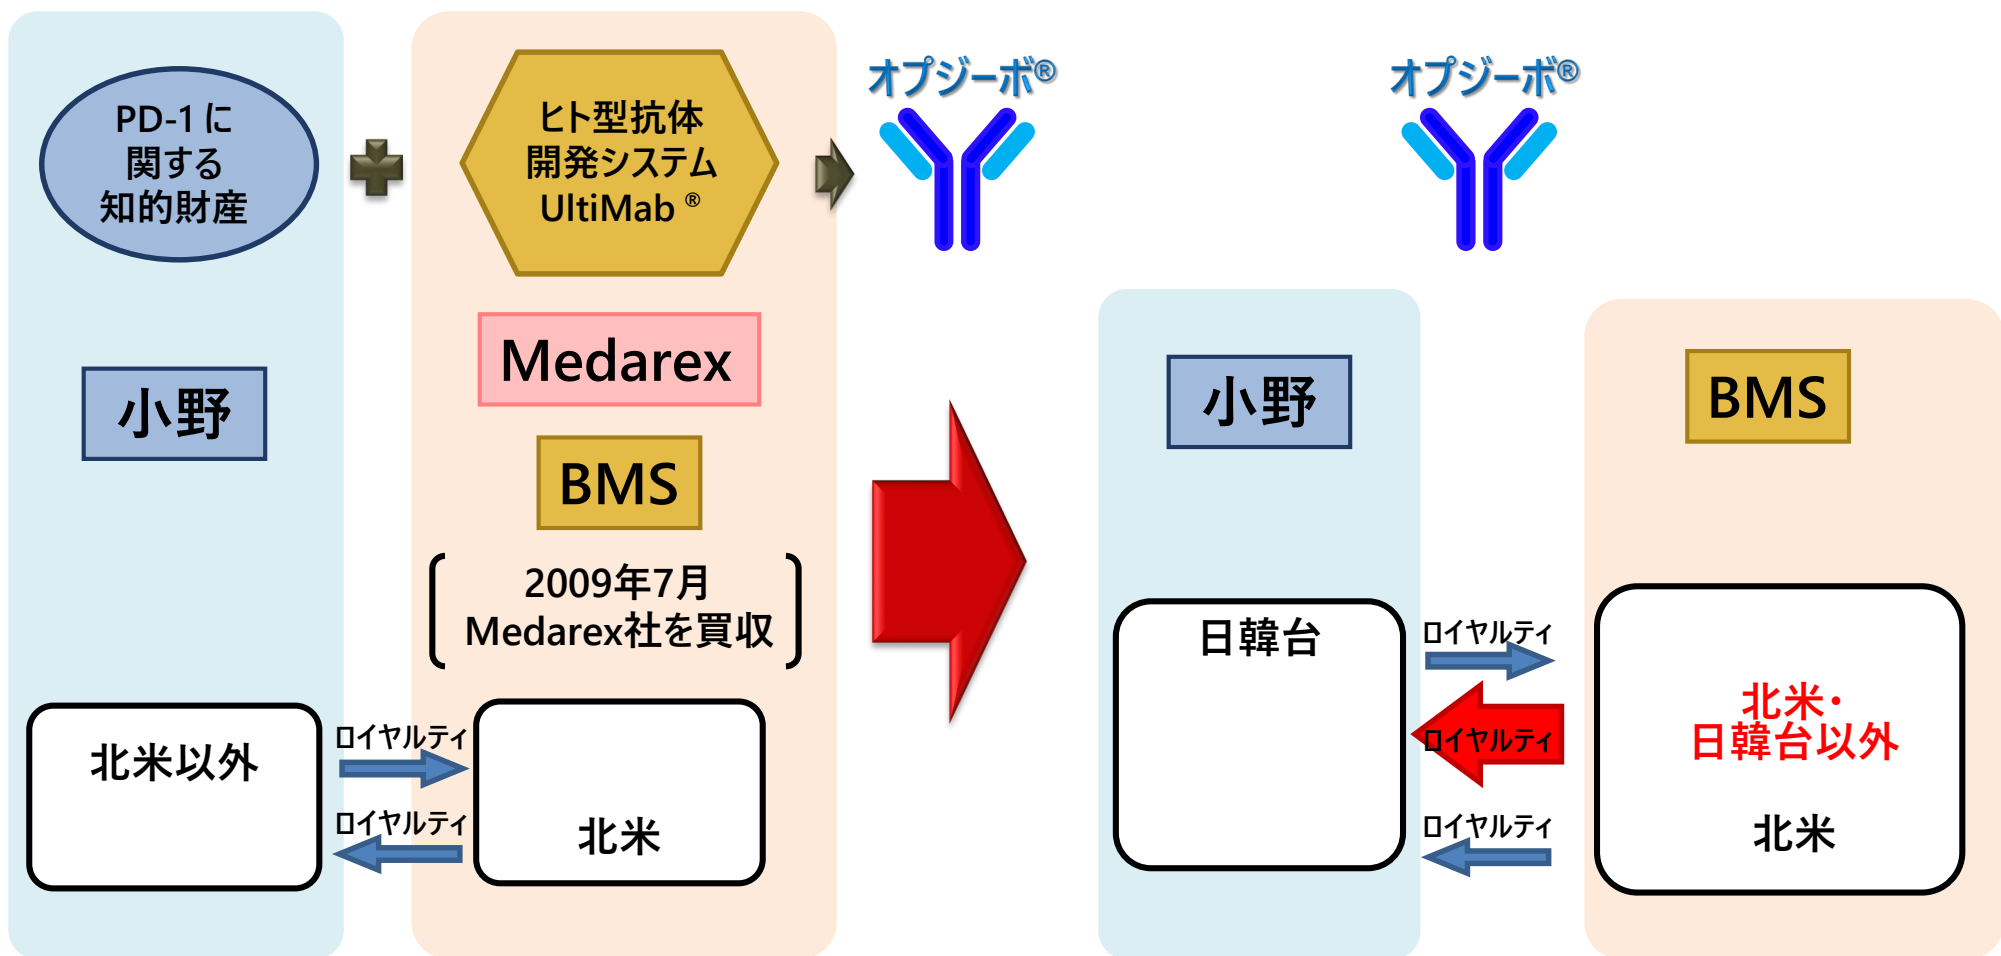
PD-1に
関する
知的財産

ヒト型抗体
開発システム
UltiMab ®

オプジーボ®

オプジーボ®

Medarex

小野

BMS

2009年7月
Medarex社を買収

小野

BMS

日韓台

ロイヤルティ

ロイヤルティ

北米・
日韓台以外

ロイヤルティ

北米

北米以外

ロイヤルティ

ロイヤルティ

北米